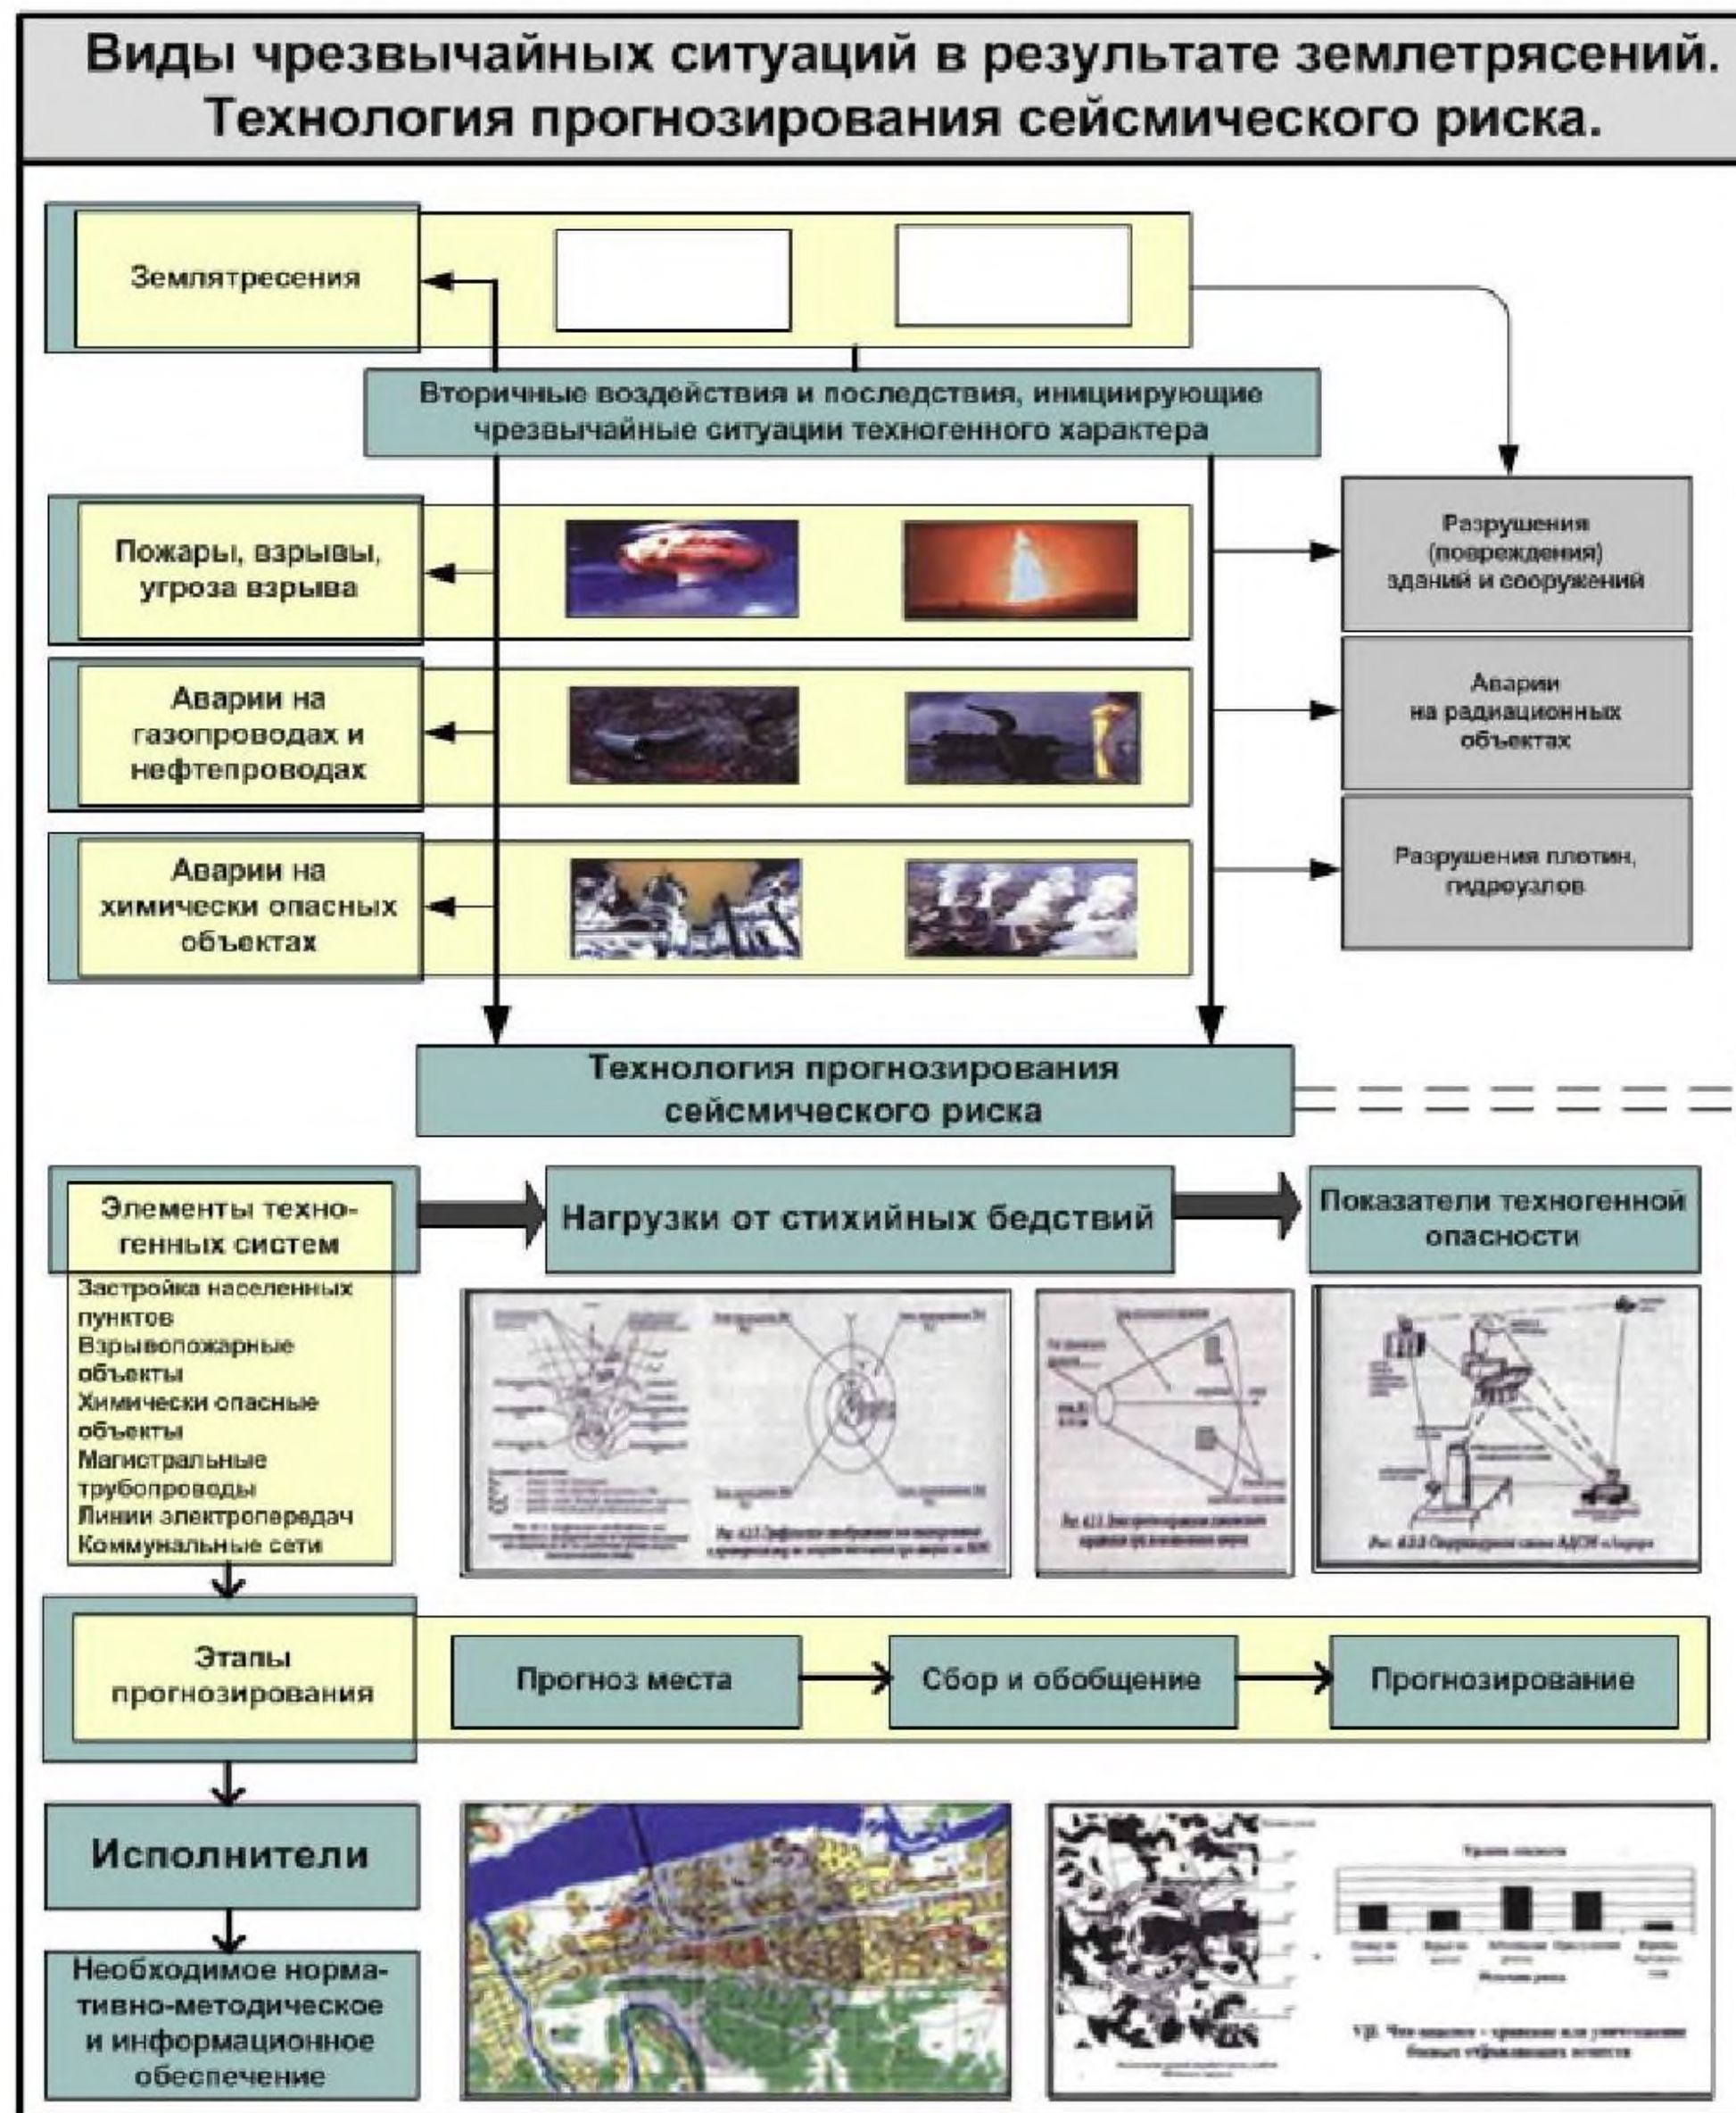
Виды чрезвычайных ситуаций в результате землетрясений. Технология прогнозирования сейсмического риска.

Землятресения

Вторичные воздействия и последствия, инициирующие чрезвычайные ситуации техногенного характера

Пожары, взрывы, угроза взрыва

Аварии на газопроводах и нефтепроводах

Аварии на химически опасных объектах

Разрушения (повреждения) зданий и сооружений

Аварии на радиационных объектах

Разрушения плотин, гидроузлов

Технология прогнозирования сейсмического риска

Элементы техногенных систем

Застройка населенных пунктов
Взрывопожарные объекты
Химически опасные объекты
Магистральные трубопроводы
Линии электропередач
Коммунальные сети

Нагрузки от стихийных бедствий

Показатели техногенной опасности

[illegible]

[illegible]

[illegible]

Этапы прогнозирования

Прогноз места

Сбор и обобщение

Прогнозирование

Исполнители

Необходимое нормативно-методическое и информационное обеспечение

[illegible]